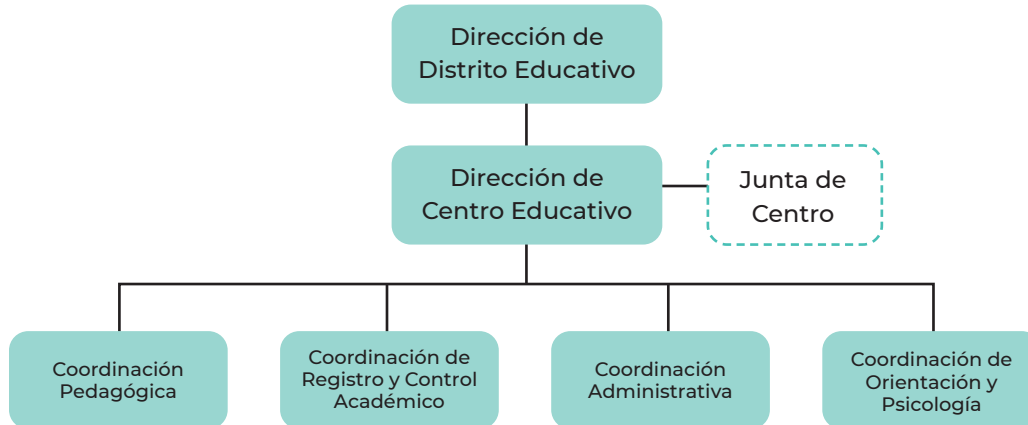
Dirección de Distrito Educativo

Dirección de Centro Educativo

Junta de Centro

Coordinación Pedagógica

Coordinación de Registro y Control Académico

Coordinación Administrativa

Coordinación de Orientación y Psicología